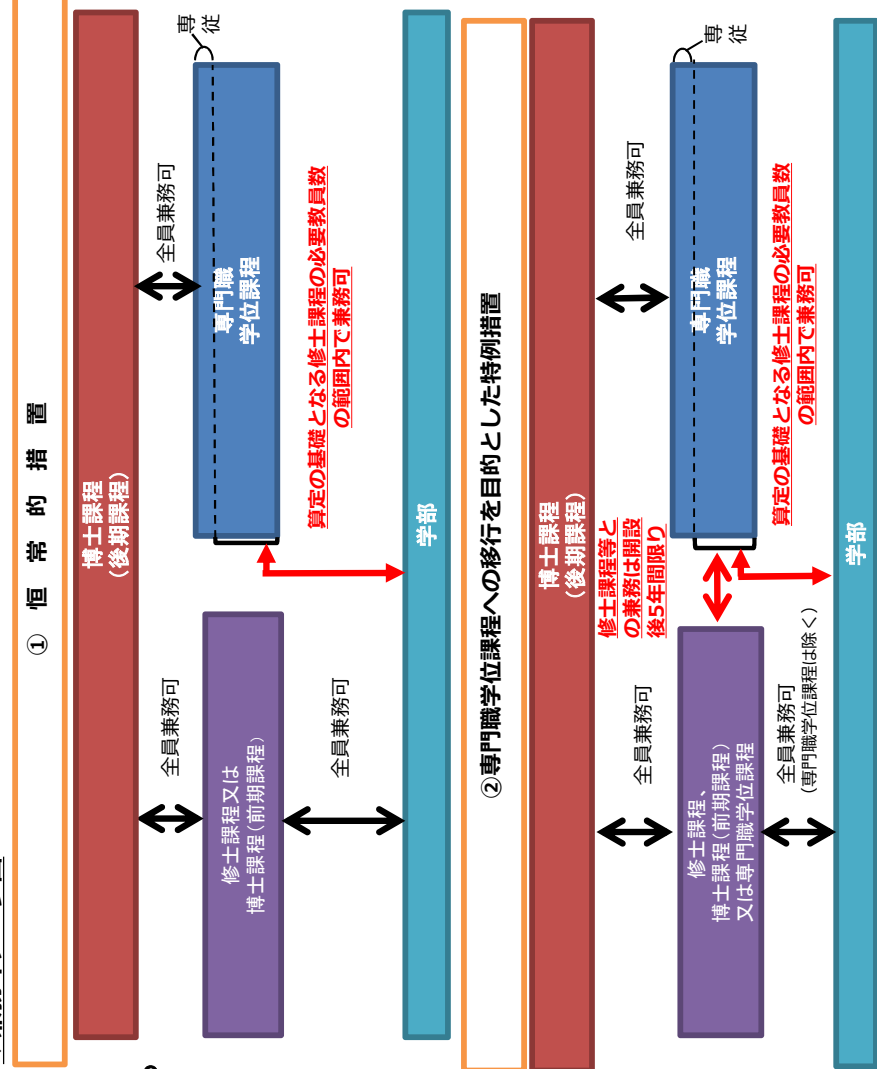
① 恒 常 的 措 置

博士課程
（後期課程）

専従

全員兼務可

専門職
学位課程

算定の基礎となる修士課程の必要教員数の範囲内で兼務可

全員兼務可

修士課程又は
博士課程（前期課程）

全員兼務可

学部

②専門職学位課程への移行を目的とした特例措置

博士課程
（後期課程）

専従

全員兼務可

専門職
学位課程

算定の基礎となる修士課程の必要教員数の範囲内で兼務可

修士課程等との兼務は開設後5年間限り

全員兼務可

修士課程、
博士課程（前期課程）
又は専門職学位課程

全員兼務可
（専門職学位課程は除く）

学部